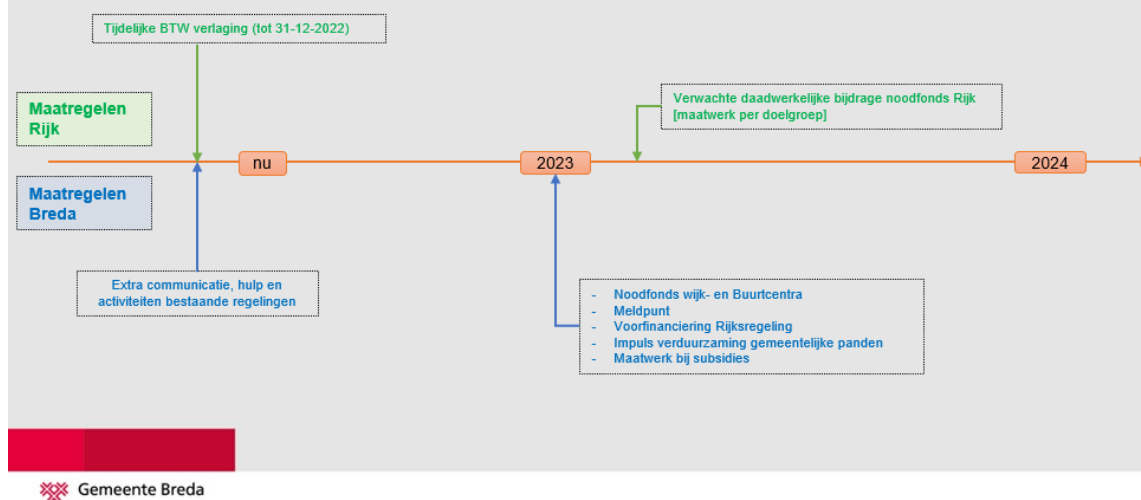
Tijdelijke BTW verlaging (tot 31-12-2022)

Maatregelen Rijk

Verwachte daadwerkelijke bijdrage noodfonds Rijk [maatwerk per doelgroep]

nu

2023

2024

Maatregelen Breda

Extra communicatie, hulp en activiteiten bestaande regelingen

- Noodfonds wijk- en Buurtcentra
- Meldpunt
- Voorfinanciering Rijksregeling
- Impuls verduurzaming gemeentelijke panden
- Maatwerk bij subsidies

Gemeente Breda